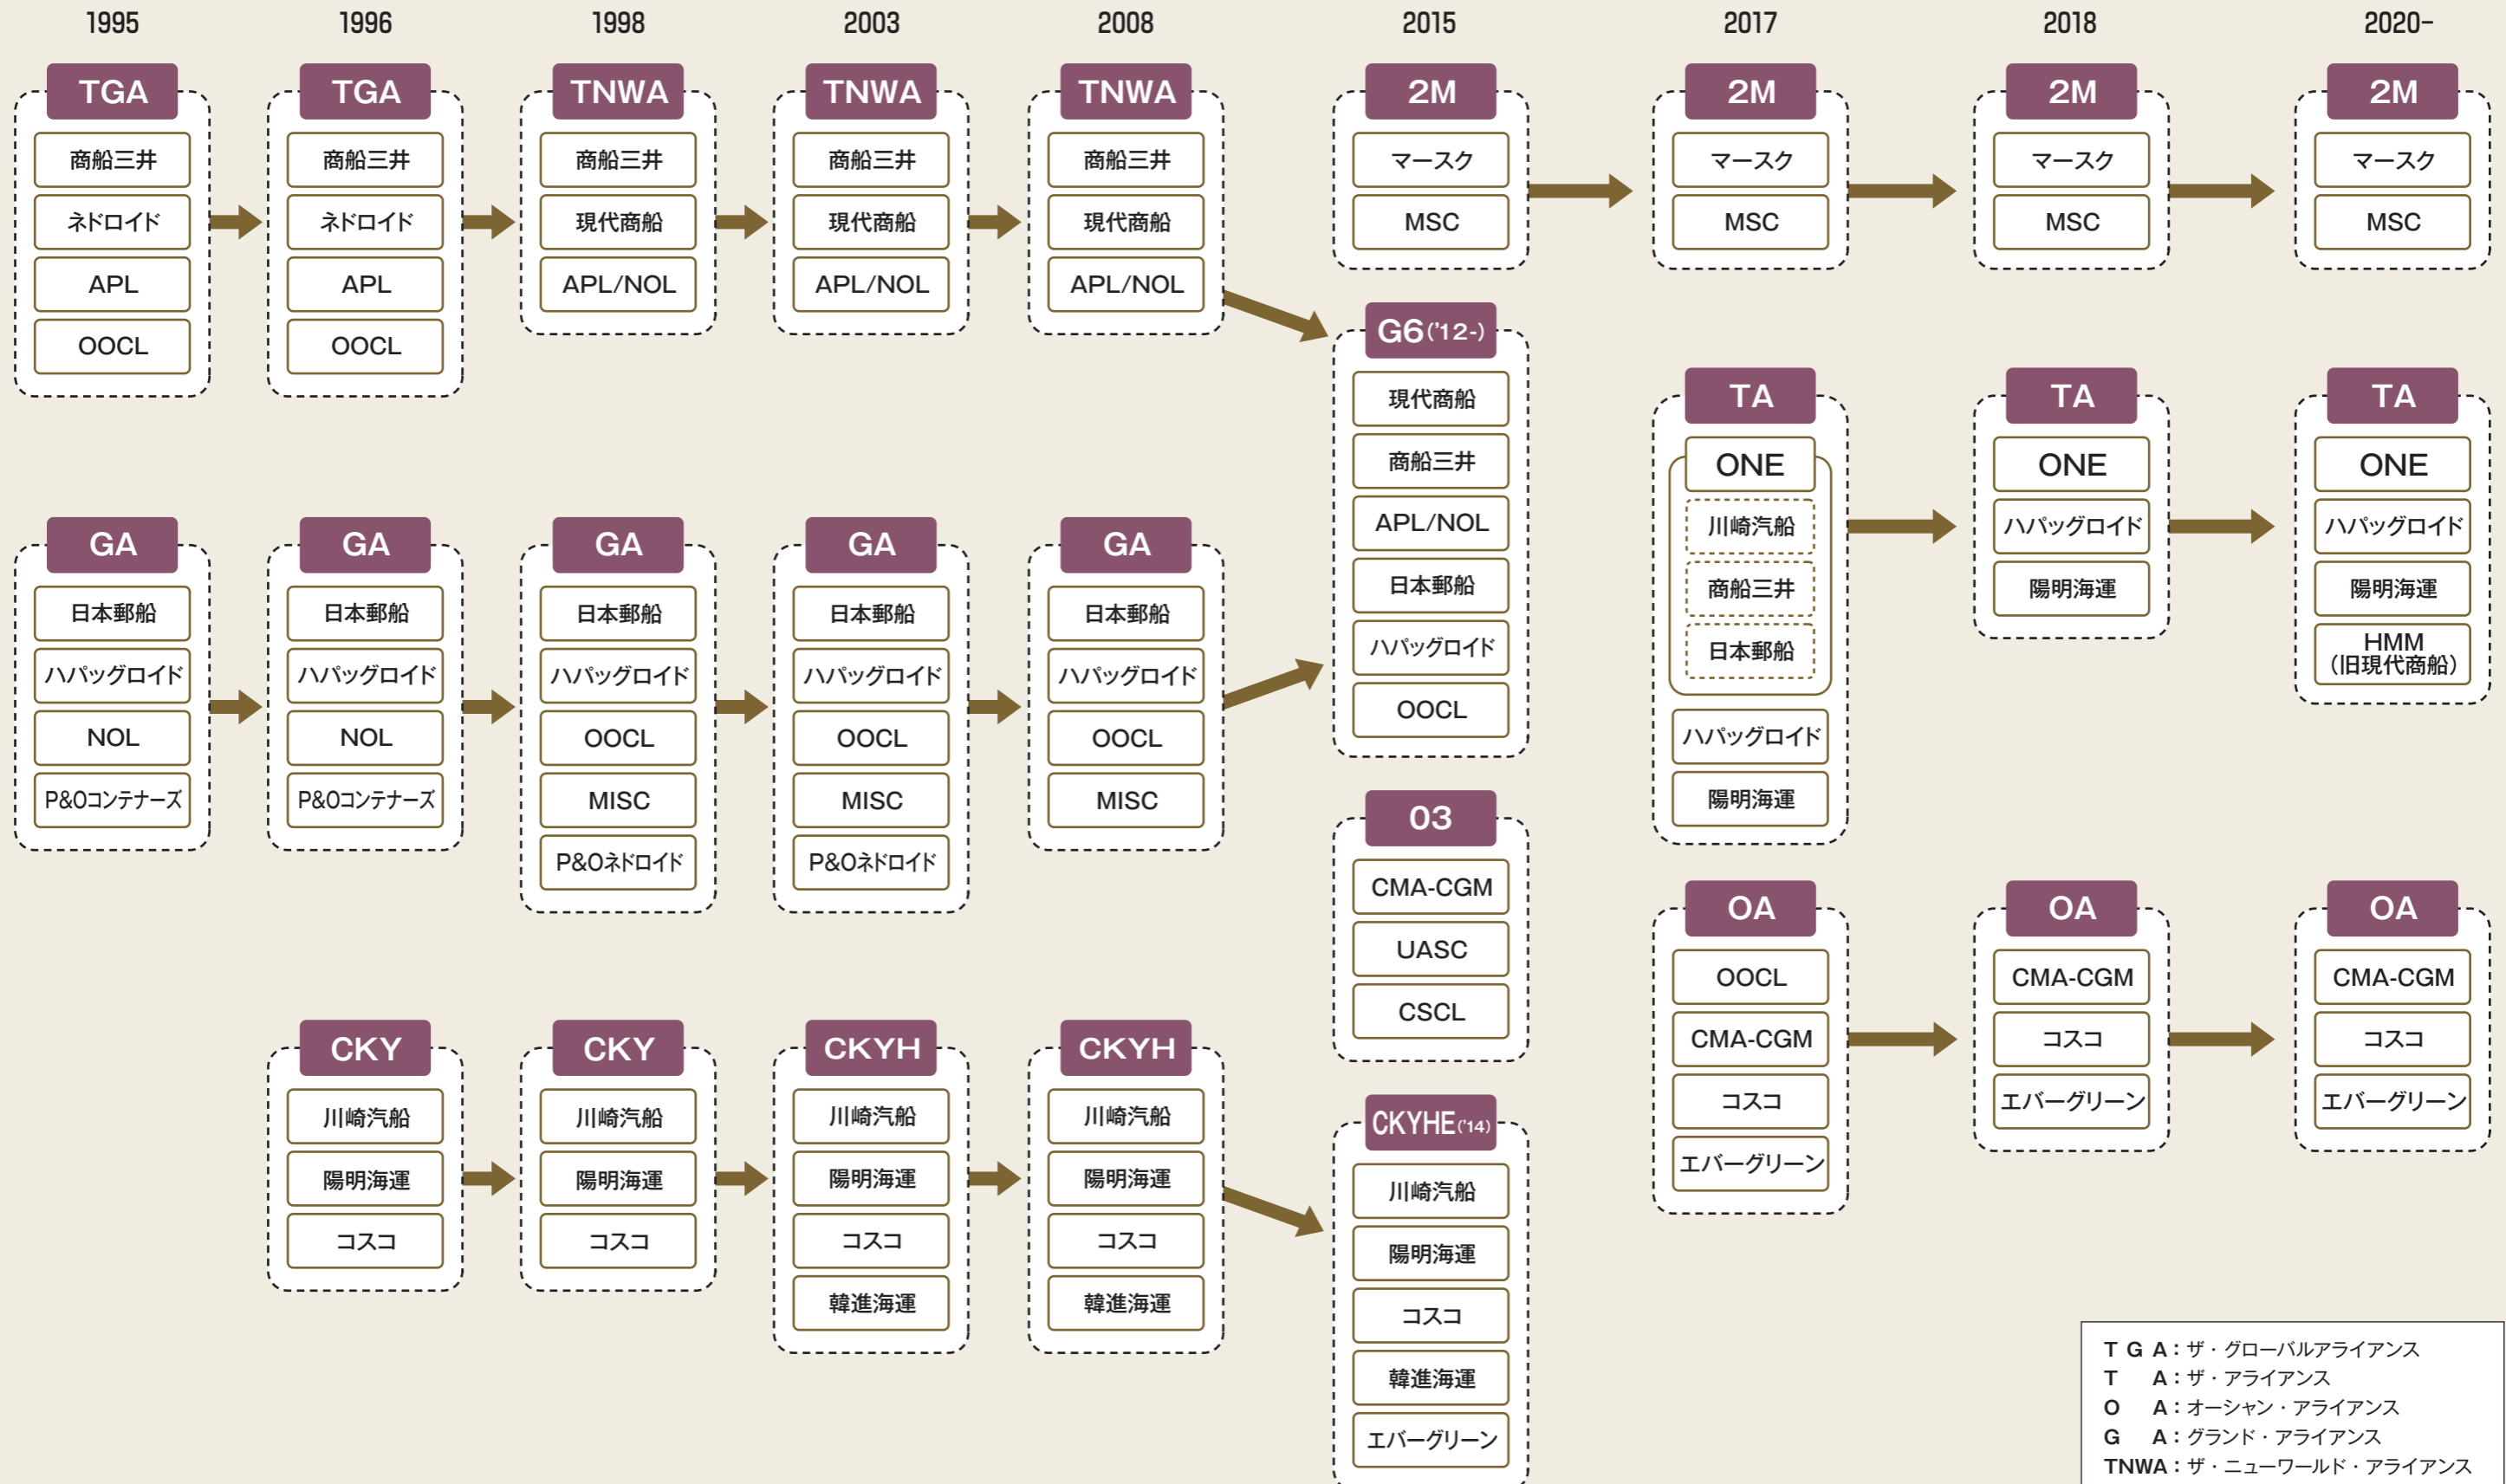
1995 1996 1998 2003 2008 2015 2017 2018 2020-

TGA
商船三井
ネドロイド
APL
OOCL

TGA
商船三井
ネドロイド
APL
OOCL

TNWA
商船三井
現代商船
APL/NOL

TNWA
商船三井
現代商船
APL/NOL

TNWA
商船三井
現代商船
APL/NOL

2M
マースク
MSC

2M
マースク
MSC

2M
マースク
MSC

2M
マースク
MSC

GA
日本郵船
ハパッグロイド
NOL
P&Oコンテナーズ

GA
日本郵船
ハパッグロイド
NOL
P&Oコンテナーズ

GA
日本郵船
ハパッグロイド
OOCL
MISC
P&Oネドロイド

GA
日本郵船
ハパッグロイド
OOCL
MISC
P&Oネドロイド

GA
日本郵船
ハパッグロイド
OOCL
MISC

G6('12-)
現代商船
商船三井
APL/NOL
日本郵船
ハパッグロイド
OOCL

TA
ONE
川崎汽船
商船三井
日本郵船
ハパッグロイド
陽明海運

TA
ONE
ハパッグロイド
陽明海運

TA
ONE
ハパッグロイド
陽明海運
HMM
(旧現代商船)

03
CMA-CGM
UASC
CSCL

OA
OOCL
CMA-CGM
コスコ
エバーグリーン

OA
CMA-CGM
コスコ
エバーグリーン

OA
CMA-CGM
コスコ
エバーグリーン

CKY
川崎汽船
陽明海運
コスコ

CKY
川崎汽船
陽明海運
コスコ

CKYH
川崎汽船
陽明海運
コスコ
韓進海運

CKYH
川崎汽船
陽明海運
コスコ
韓進海運

CKYHE('14)
川崎汽船
陽明海運
コスコ
韓進海運
エバーグリーン

T G A：ザ・グローバルアライアンス
T A：ザ・アライアンス
O A：オーシャン・アライアンス
G A：グランド・アライアンス
TNWA：ザ・ニューワールド・アライアンス